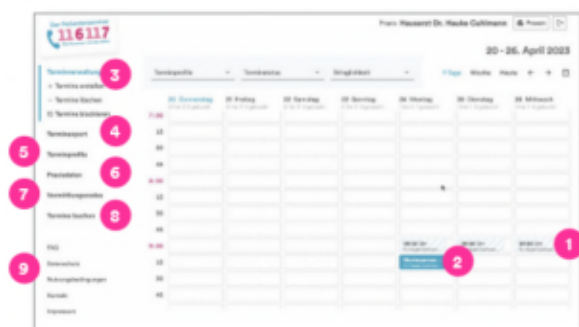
116117

Praxis Hausarzt Dr. Hauke Cuhlmann

20 - 26. April 2023

Terminverwaltung
3
Termine anlegen
Termine suchen
Termine blockieren
Terminexport
4
5
Terminprofile
Plastdaten
6
7
Vermittlungscodes
Termine buchen
8
9
FAQ
Datenschutz
Nutzungsbedingungen
Kontakt
Impressum

Terminprofile
Terminstatus
Sichtbarkeit

7 Tage
Woche
Heute

20. Donnerstag
21. Freitag
22. Samstag
23. Sonntag
24. Montag
25. Dienstag
26. Mittwoch

7:00
15
30
45
8:00
15
30
45
9:00
15
30
45

1
2